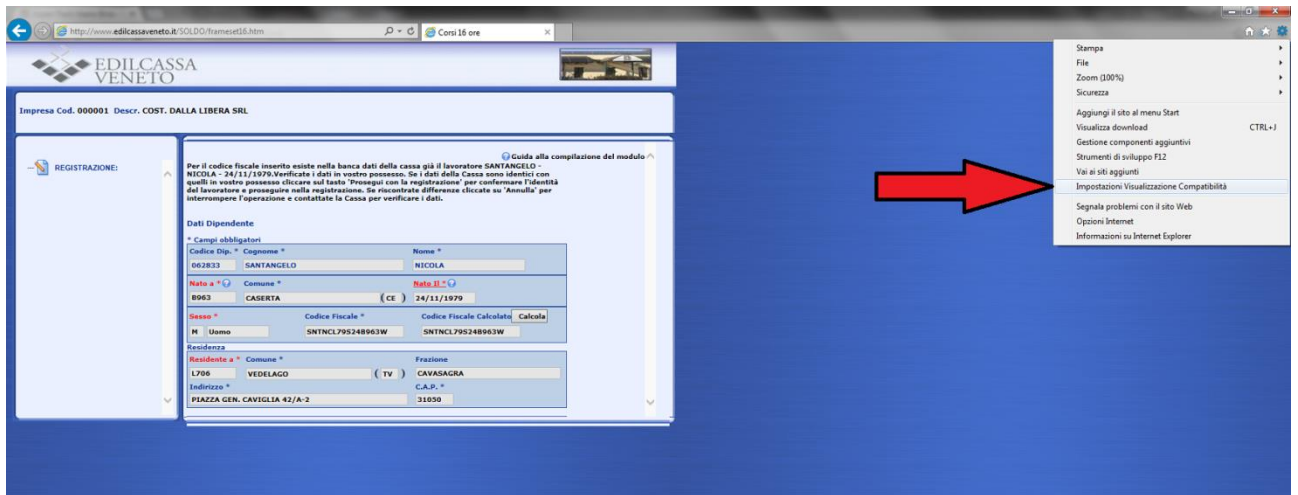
http://www.edilcassaveneto.it/SOLDO/frameset16.htm
Corsi 16 ore

EDILCASSA VENETO

Impresa Cod. 000001 Descr. COST. DALLA LIBERA SRL

REGISTRAZIONE:

Guida alla compilazione del modulo

Per il codice fiscale inserito esiste nella banca dati della cassa già il lavoratore SANTANGELO - NICOLA - 24/11/1979.Verificate i dati in vostro possesso. Se i dati della Cassa sono identici con quelli in vostro possesso cliccare sul tasto 'Prosegui con la registrazione' per confermare l'identità del lavoratore e proseguire nella registrazione. Se riscontrate differenze cliccate su 'Annulla' per interrompere l'operazione e contattate la Cassa per verificare i dati.

Dati Dipendente

* Campi obbligatori

| Codice Dip. * | Cognome * | Nome * |
|---|---|---|
| 062833 | SANTANGELO | NICOLA |

| Nato a * | Comune * | Nato il * |
|---|---|---|
| B963 | CASERTA ( CE ) | 24/11/1979 |

| Sesso * | Codice Fiscale * | Codice Fiscale Calcolato |
|---|---|---|
| M Uomo | SNTNCL79S24B963W | SNTNCL79S24B963W |

Calcola

Residenza

| Residente a * | Comune * | Frazione |
|---|---|---|
| L706 | VEDELAGO ( TV ) | CAVASAGRA |

| Indirizzo * | C.A.P. * |
|---|---|
| PIAZZA GEN. CAVIGLIA 42/A-2 | 31050 |

Stampa
File
Zoom (100%)
Sicurezza
Aggiungi il sito al menu Start
Visualizza download CTRL+J
Gestione componenti aggiuntivi
Strumenti di sviluppo F12
Vai ai siti aggiunti
Impostazioni Visualizzazione Compatibilità
Segnala problemi con il sito Web
Opzioni Internet
Informazioni su Internet Explorer